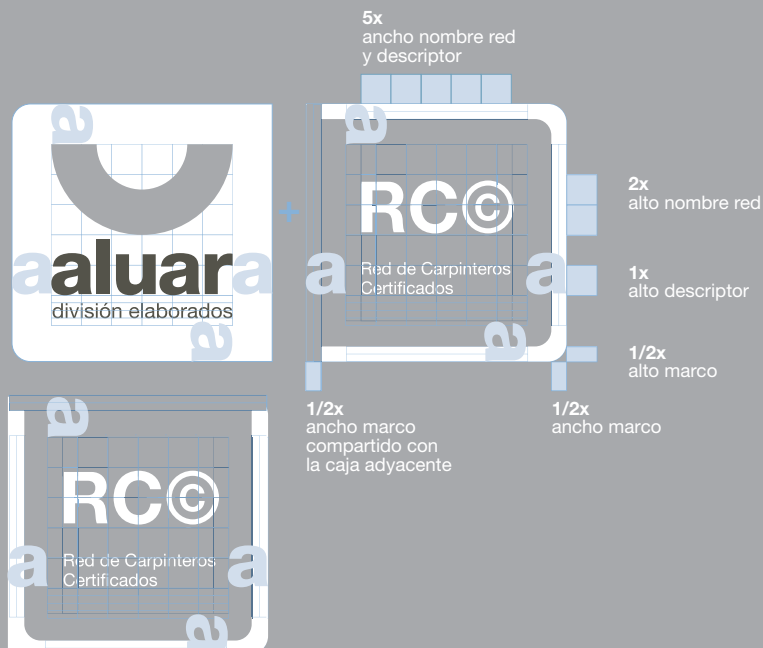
5x
ancho nombre red y descriptor

aluar
división elaborados

RC©
Red de Carpinteros Certificados

2x
alto nombre red

1x
alto descriptor

1/2x
alto marco

1/2x
ancho marco compartido con la caja adyacente

1/2x
ancho marco

RC©
Red de Carpinteros Certificados